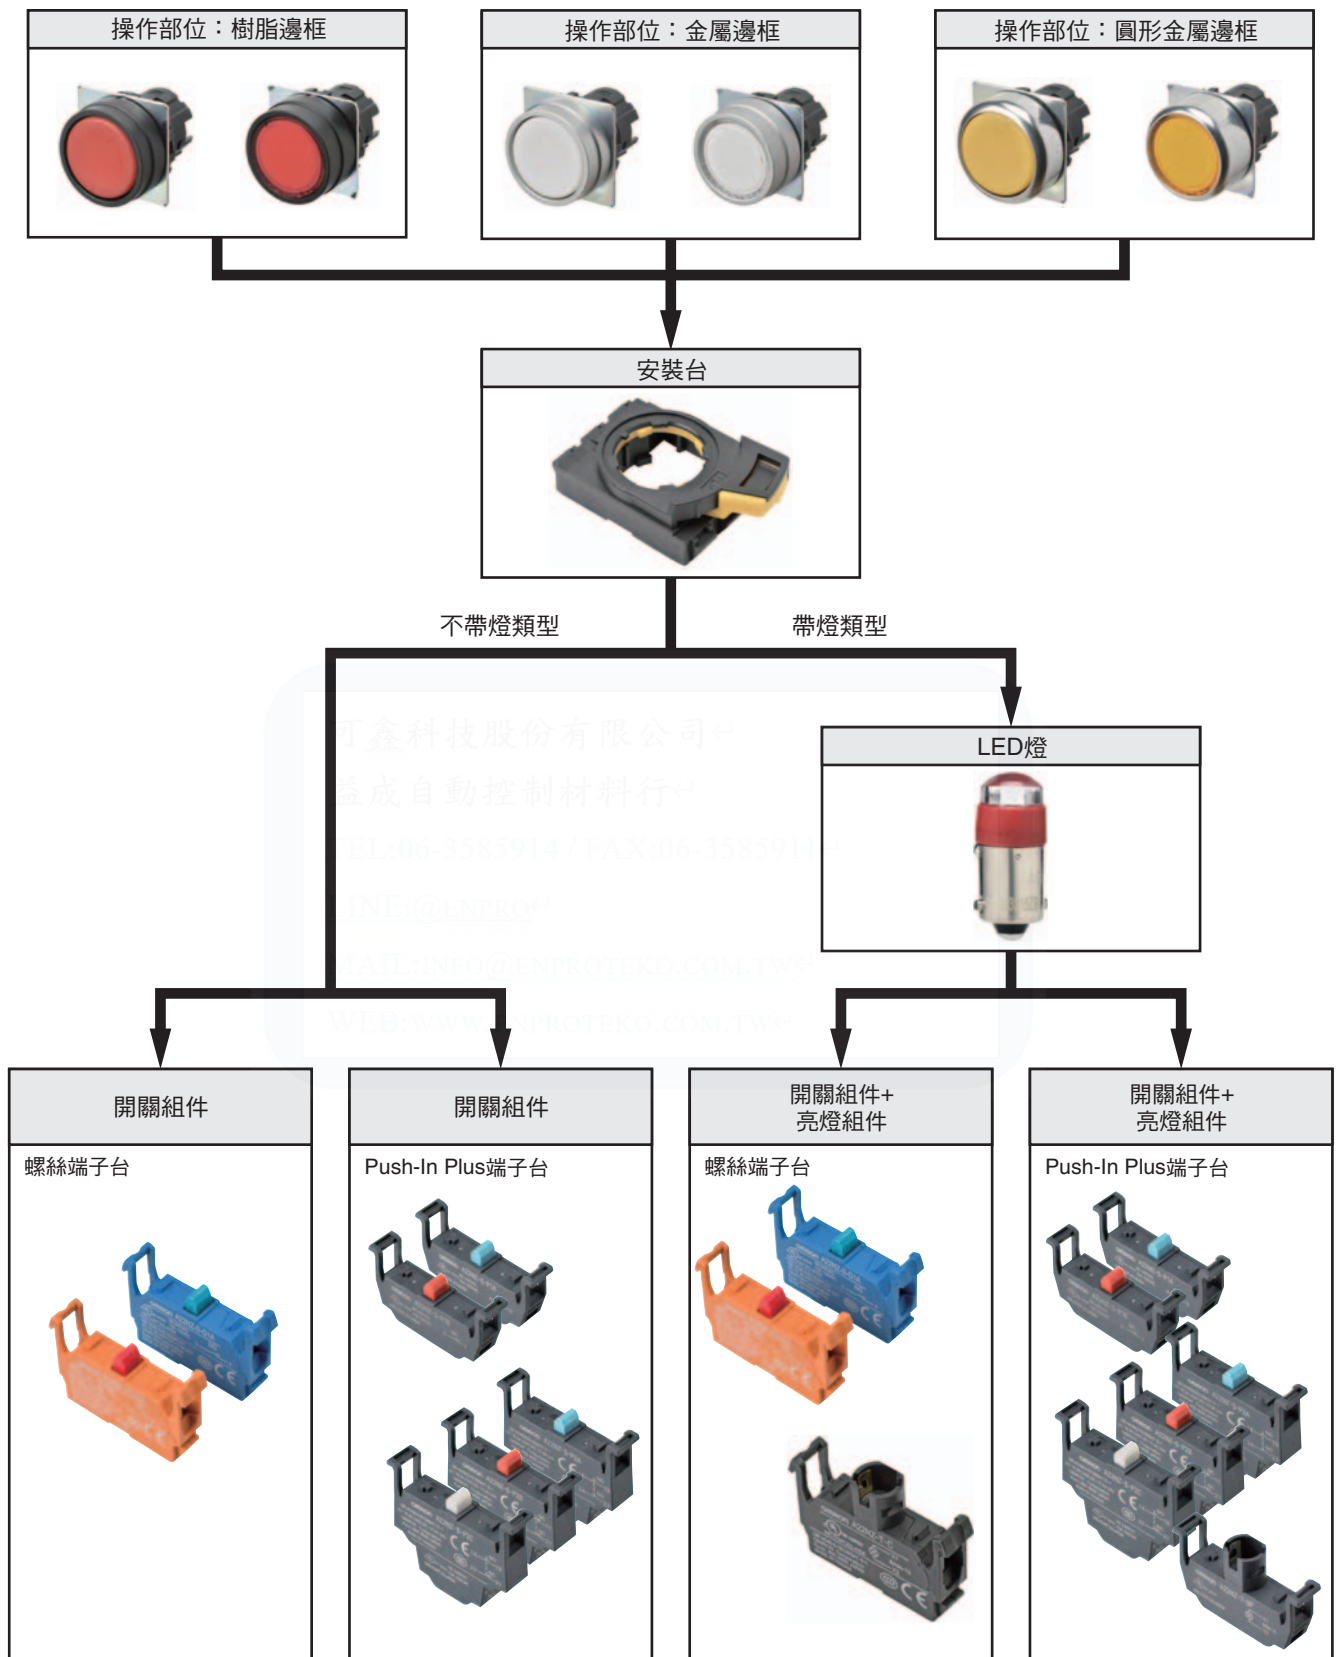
操作部位：樹脂邊框

操作部位：金屬邊框

操作部位：圓形金屬邊框

安裝台

不帶燈類型

帶燈類型

可鑫科技股份有限公司

益成自動控制材料行

TEL:06-3585914 / FAX:06-3585911

LINE:@ENPRO

MAIL:INFO@ENPROTEKO.COM.TW

WEB:WWW.ENPROTEKO.COM.TW

LED燈

開關組件

螺絲端子台

開關組件

Push-In Plus端子台

開關組件+
亮燈組件

螺絲端子台

開關組件+
亮燈組件

Push-In Plus端子台